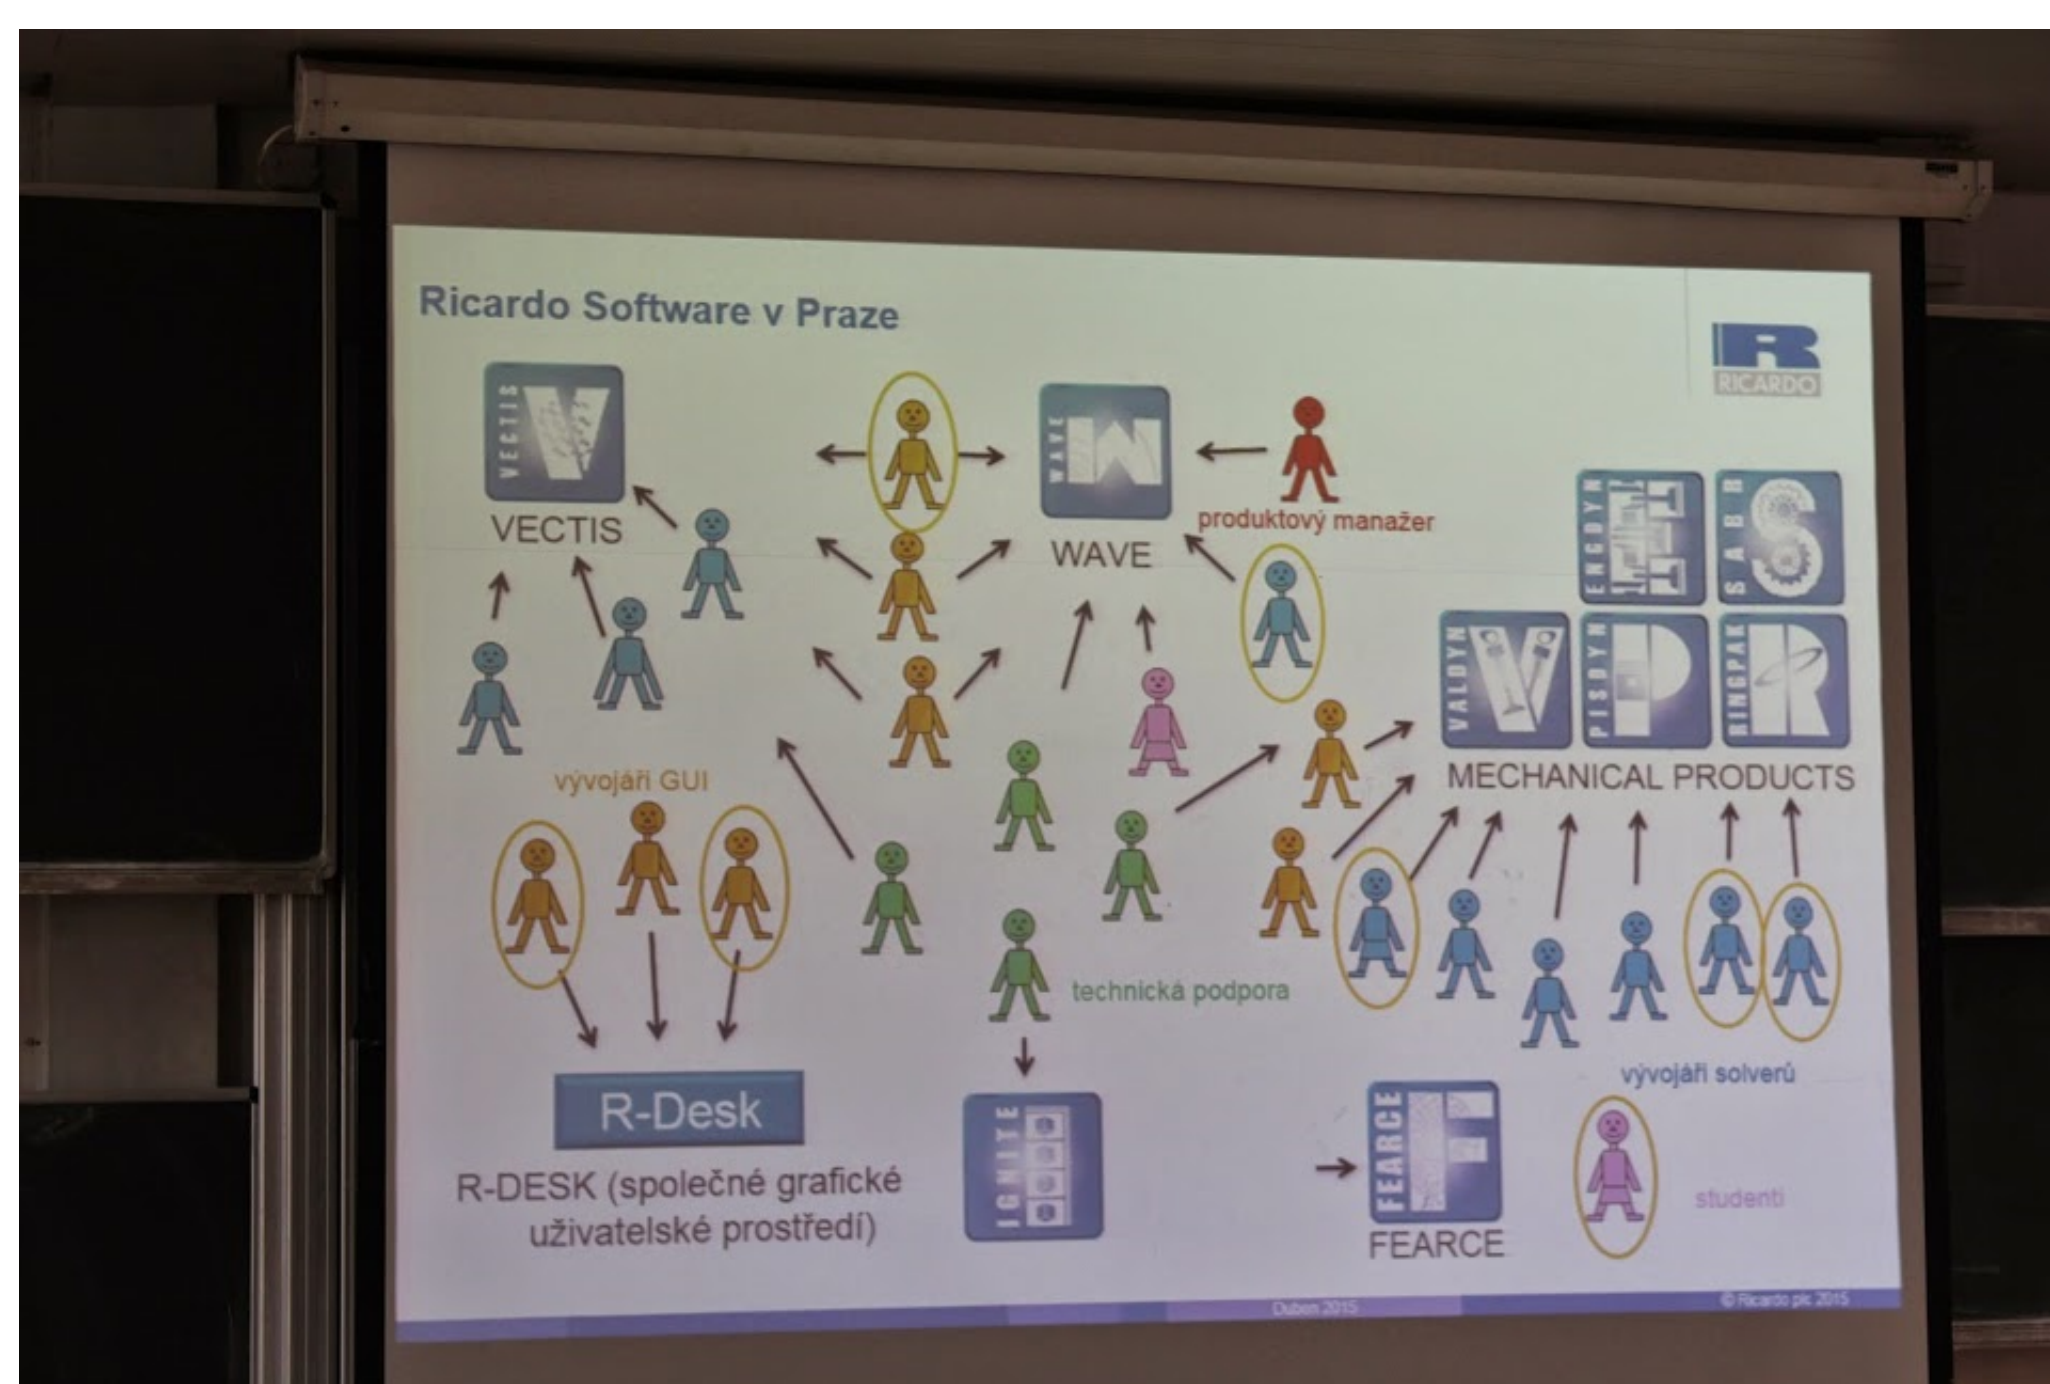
Ricardo Software v Praze

RICARDO

VECTIS

VECTIS

WAVE

WAVE

produktový manažer

ENGDYN

SABR

VALDYN

PISDYN

RINGPAK

MECHANICAL PRODUCTS

vývojáři GUI

technická podpora

vývojáři solverů

R-Desk

R-DESK (společné grafické uživatelské prostředí)

IGNITE

FEARCE

FEARCE

studenti

Duben 2015

© Ricardo plc 2015